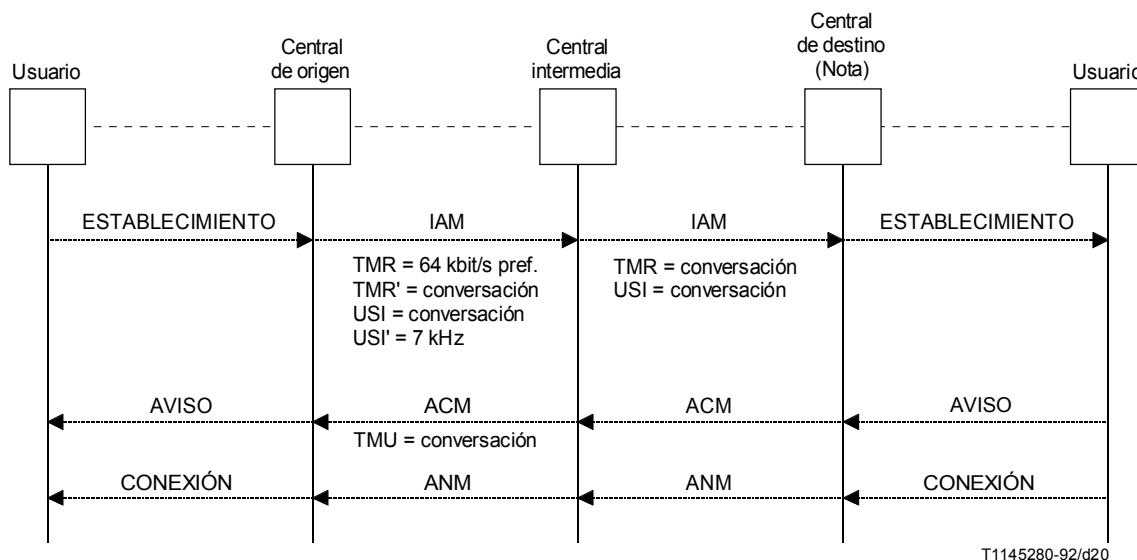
Usuario

Central de origen

Central intermedia

Central de destino (Nota)

Usuario

ESTABLECIMIENTO

IAM

IAM

ESTABLECIMIENTO

TMR = 64 kbit/s pref.
TMR' = conversación
USI = conversación
USI' = 7 kHz

TMR = conversación
USI = conversación

AVISO

ACM

ACM

AVISO

TMU = conversación

CONEXIÓN

ANM

ANM

CONEXIÓN

T1145280-92/d20